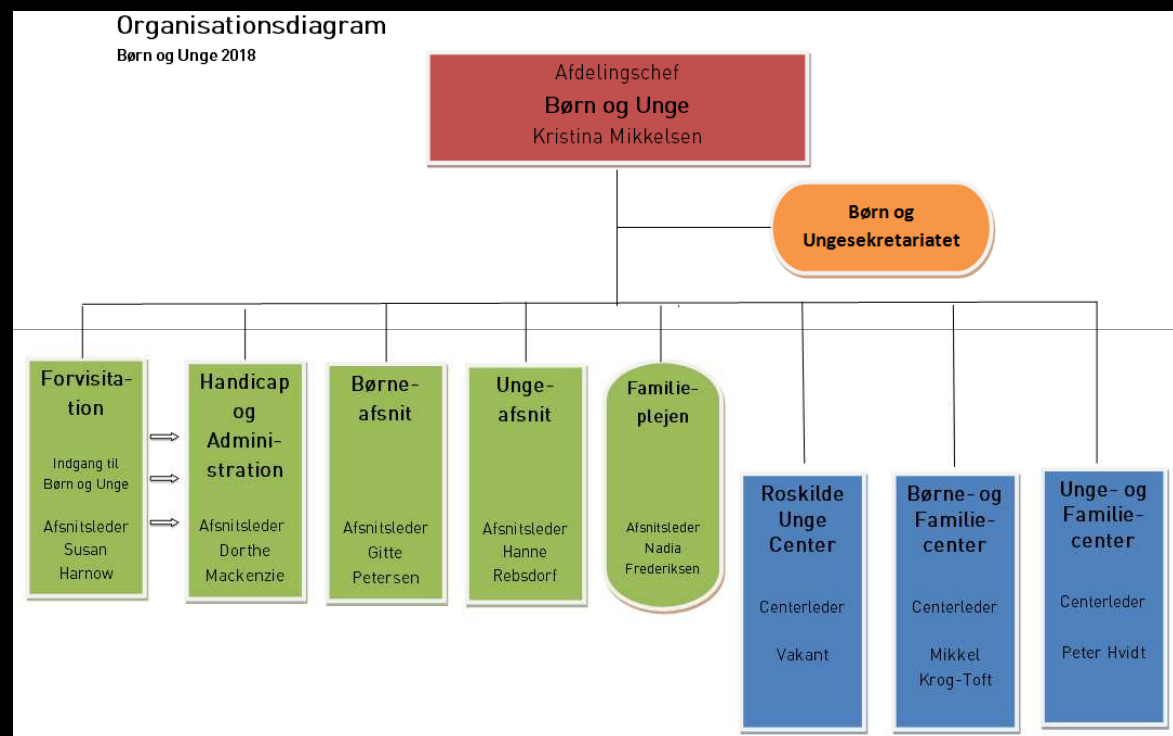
Organisationsdiagram

Børn og Unge 2018

Afdelingschef
Børn og Unge
Kristina Mikkelsen

Børn og Ungesekretariatet

Forvisitation

Indgang til Børn og Unge

Afsnitsleder Susan Harnow

Handicap og Administration

Afsnitsleder Dorthe Mackenzie

Børneafsnit

Afsnitsleder Gitte Petersen

Ungeafsnit

Afsnitsleder Hanne Rebsdorf

Familieplejen

Afsnitsleder Nadia Frederiksen

Roskilde Unge Center

Centerleder

Vakant

Børne- og Familiecenter

Centerleder

Mikkel Krog-Toft

Unge- og Familiecenter

Centerleder

Peter Hvidt